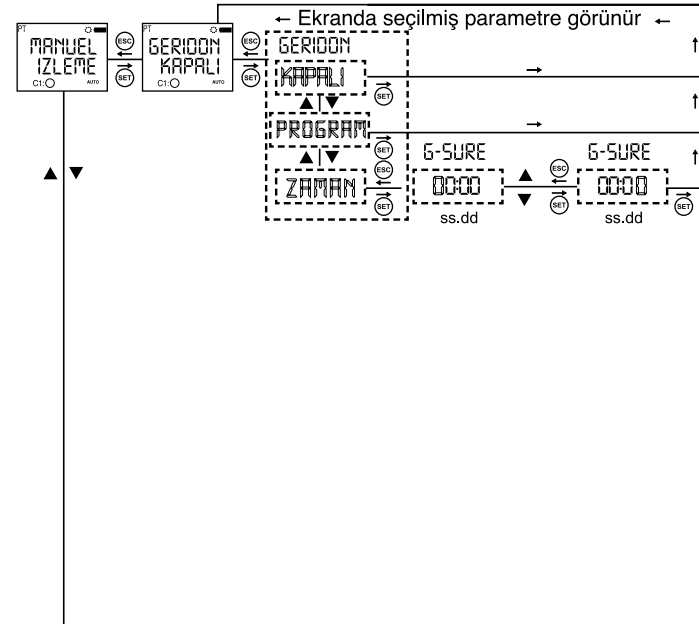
PT
MANUEL
IZLEME
C1:
AUTO

ESC
SET

PT
GERIDON
KAPALI
C1:
AUTO

ESC
SET

← Ekranda seçilmiş parametre görünür ←

GERIDON
KAPALI
SET
▲|▼
PROGRAM
ESC
SET
▲|▼
ZAMAN
ESC
SET

▲ ▼

G-SURE
00:00
ss.dd
▲
▼
ESC
SET
G-SURE
00:00
ss.dd
SET